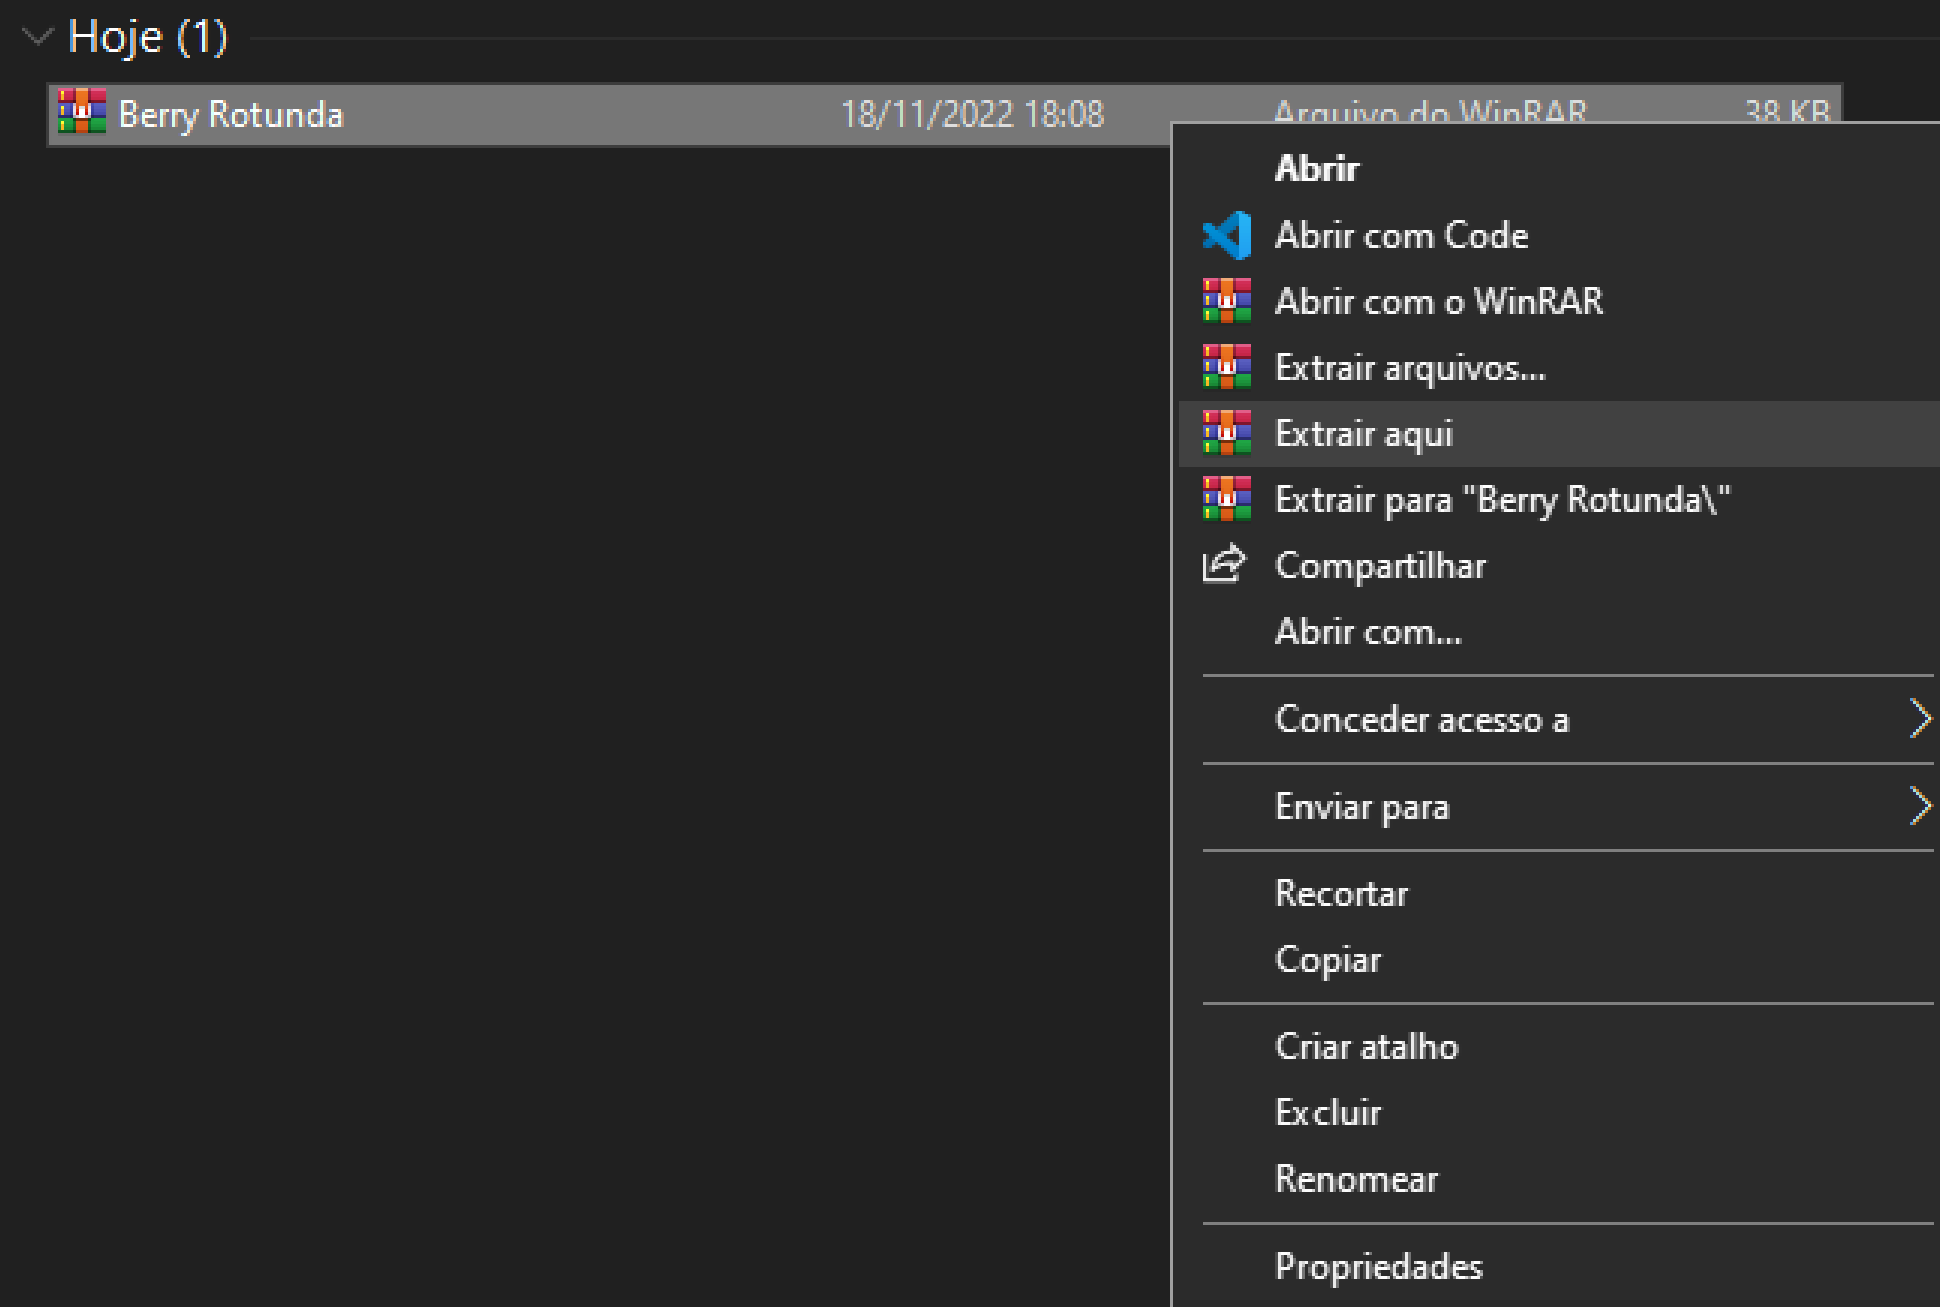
Hoje (1)

Berry Rotunda 18/11/2022 18:08 Arquivo do WinRAR 38 KB

Abrir
Abrir com Code
Abrir com o WinRAR
Extrair arquivos...
Extrair aqui
Extrair para "Berry Rotunda\"
Compartilhar
Abrir com...

Conceder acesso a

Enviar para

Recortar
Copiar

Criar atalho
Excluir
Renomear

Propriedades